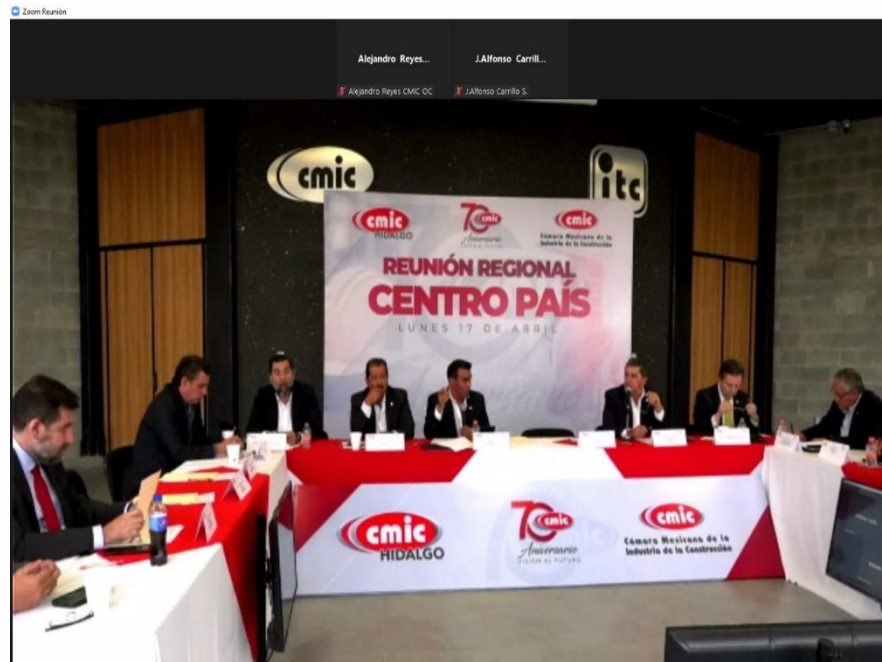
Zoom Reunión

Alejandro Reyes...
Alejandro Reyes CMIC OC

J.Alfonso Carrill...
J.Alfonso Carrillo S.

cmic

itc

cmic HIDALGO

70 cmic Aniversario

cmic Cámara Mexicana de la Industria de la Construcción

REUNIÓN REGIONAL
CENTRO PAÍS
LUNES 17 DE ABRIL

cmic HIDALGO

70 cmic Aniversario VISIÓN AL FUTURO

cmic Cámara Mexicana de la Industria de la Construcción